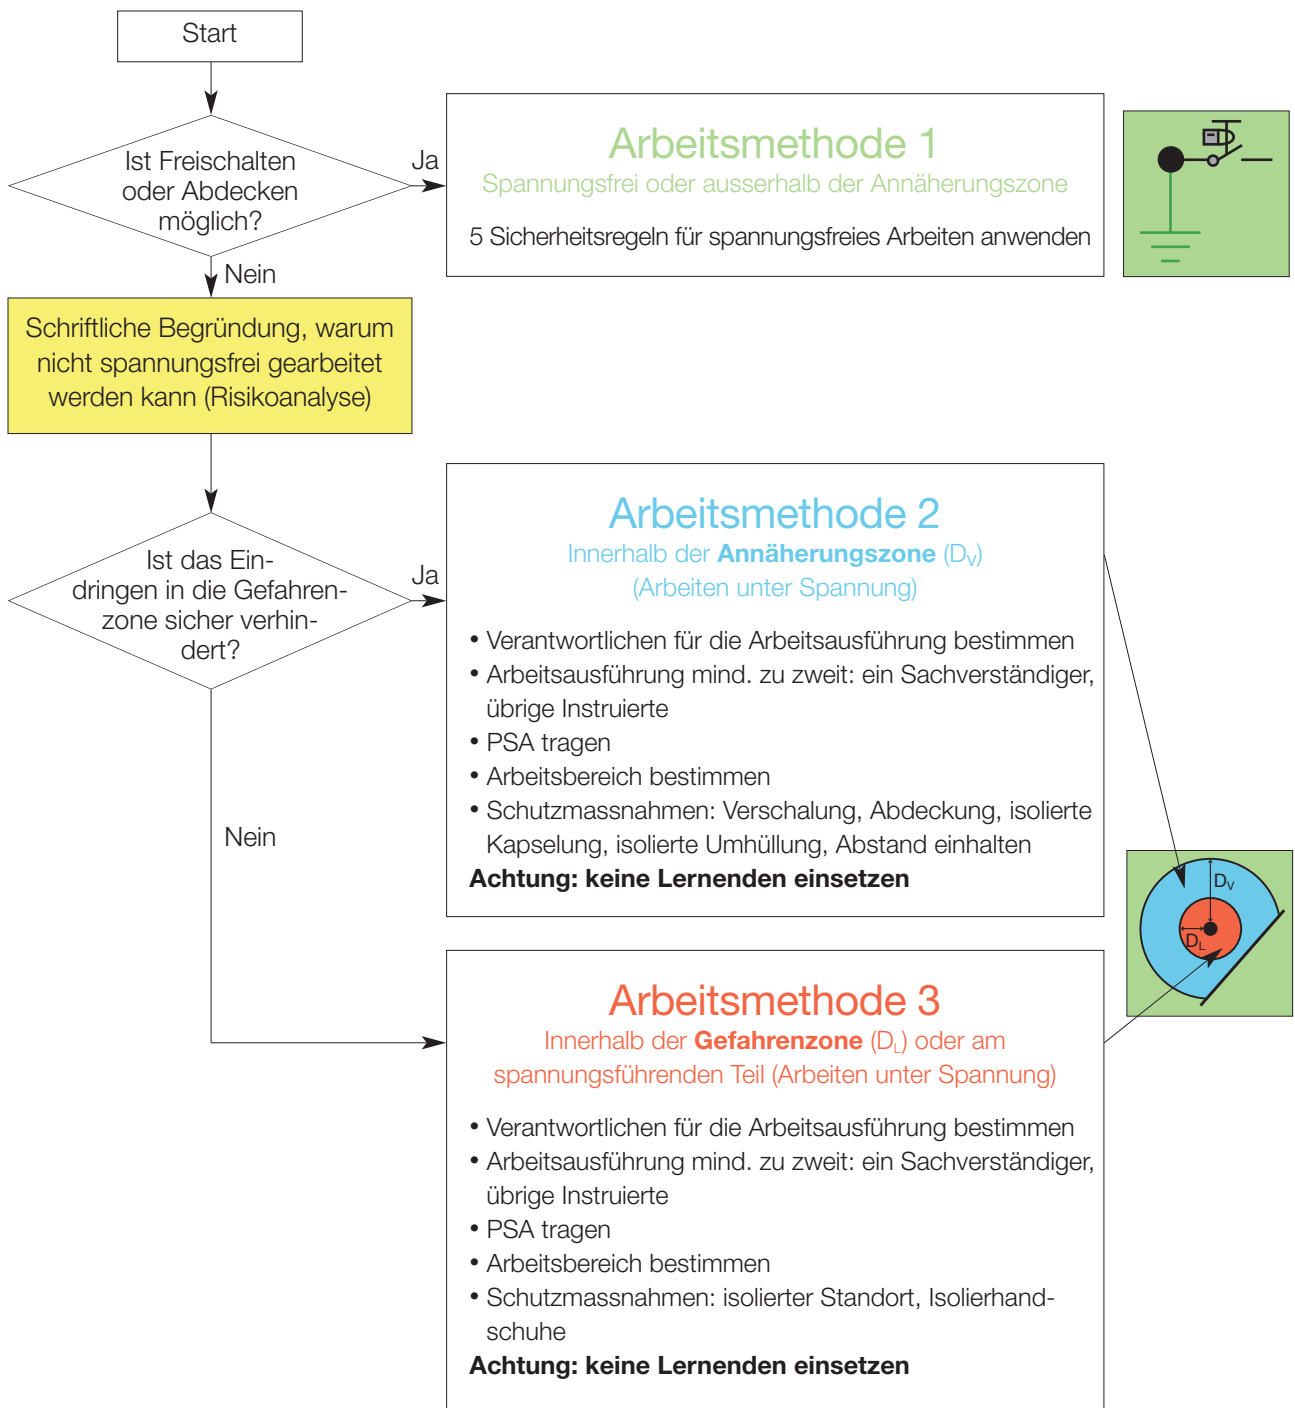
Start

Ist Freischalten oder Abdecken möglich?

Ja

Arbeitsmethode 1
Spannungsfrei oder ausserhalb der Annäherungszone

5 Sicherheitsregeln für spannungsfreies Arbeiten anwenden

Nein

Schriftliche Begründung, warum nicht spannungsfrei gearbeitet werden kann (Risikoanalyse)

Ist das Eindringen in die Gefahrenzone sicher verhindert?

Ja

Arbeitsmethode 2
Innerhalb der **Annäherungszone** ($D_V$)
(Arbeiten unter Spannung)

• Verantwortlichen für die Arbeitsausführung bestimmen
• Arbeitsausführung mind. zu zweit: ein Sachverständiger, übrige Instruierte
• PSA tragen
• Arbeitsbereich bestimmen
• Schutzmassnahmen: Verschalung, Abdeckung, isolierte Kapselung, isolierte Umhüllung, Abstand einhalten
**Achtung: keine Lernenden einsetzen**

Nein

$D_V$
$D_L$

Arbeitsmethode 3
Innerhalb der **Gefahrenzone** ($D_L$) oder am spannungsführenden Teil (Arbeiten unter Spannung)

• Verantwortlichen für die Arbeitsausführung bestimmen
• Arbeitsausführung mind. zu zweit: ein Sachverständiger, übrige Instruierte
• PSA tragen
• Arbeitsbereich bestimmen
• Schutzmassnahmen: isolierter Standort, Isolierhandschuhe
**Achtung: keine Lernenden einsetzen**